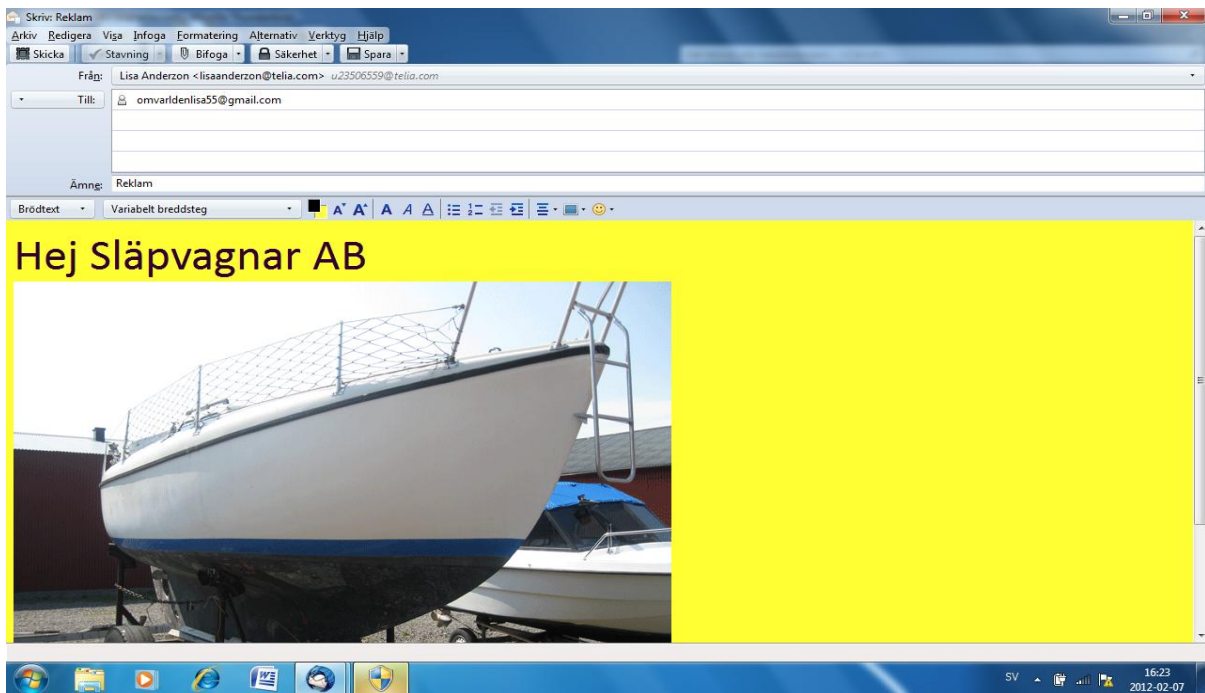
Skriv: Reklam
Arkiv Redigera Visa Infoga Formatering Alternativ Verktyg Hjälp
Skicka Stavning Bifoga Säkerhet Spara
Från: Lisa Anderzon <lisaanderzon@telia.com> u23506559@telia.com
Till: omvarldenlisa55@gmail.com
Ämne: Reklam
Brödtext Variabelt breddsteg

Hej Släpvagnar AB

SV 16:23 2012-02-07